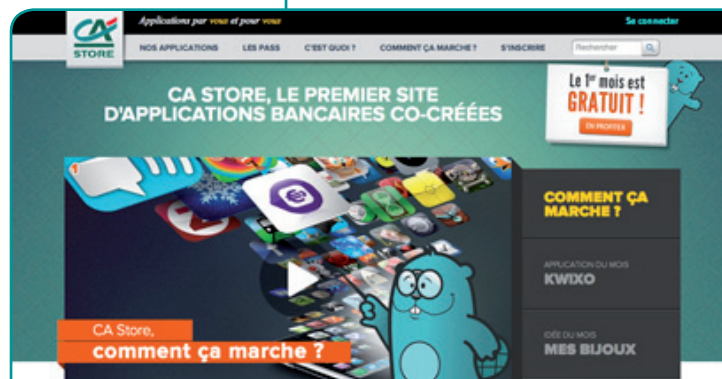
CA STORE

Applications par vous et pour vous

Se connecter

NOS APPLICATIONS LES PASS C'EST QUOI ? COMMENT ÇA MARCHE ? S'INSCRIRE

Rechercher

CA STORE, LE PREMIER SITE D'APPLICATIONS BANCAIRES CO-CRÉÉES

Le $1^{er}$ mois est GRATUIT !

EN PROFITER

COMMENT ÇA MARCHE ?

APPLICATION DU MOIS
KWIXO

IDÉE DU MOIS
MES BIJOUX

CA Store,
comment ça marche ?